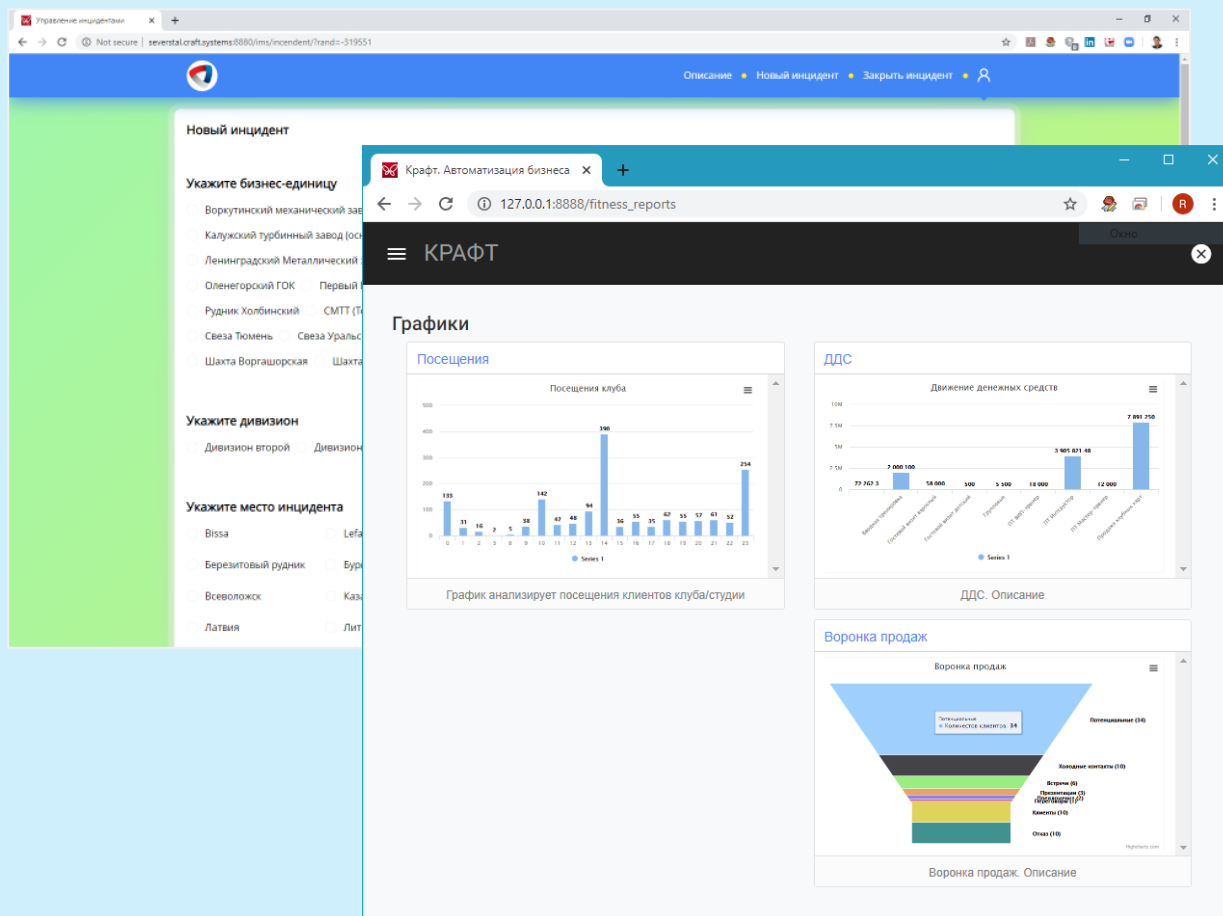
Управление инцидентами
Not secure | severstal.craft.systems:8880/ims/incendent/?rand=-319551
Описание • Новый инцидент • Закрыть инцидент •

Новый инцидент

Укажите бизнес-единицу
Воркутинский механический за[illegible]
Калужский турбинный завод (ос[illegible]
Ленинградский Металлический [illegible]
Оленегорский ГОК Первый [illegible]
Рудник Холбинский СМТТ (Т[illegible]
Свеза Тюмень Свеза Ураль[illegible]
Шахта Воргашорская Шахт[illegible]

Укажите дивизион
Дивизион второй Дивизион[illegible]

Укажите место инцидента
Bissa Lefa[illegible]
Березитовый рудник Бур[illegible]
Всеволожск Каз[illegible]
Латвия Лит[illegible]

Крафт. Автоматизация бизнеса
127.0.0.1:8888/fitness_reports
Окно
КРАФТ

Графики

Посещения
Посещения клуба
500
400
300
200
100
0
133 31 16 2 8 5 38 142 47 48 94 390 36 55 35 62 55 57 61 52 254
0 1 2 3 8 9 10 11 12 13 14 15 16 17 18 19 20 21 22 23
Series 1
График анализирует посещения клиентов клуба/студии

ДДС
Движение денежных средств
10M
7.5M
5M
2.5M
0
22 267 3 2 000 100 58 000 500 5 500 18 000 3 905 871 48 12 000 7 891 250
Series 1
ДДС. Описание

Воронка продаж
Воронка продаж
Потенциальные
● Количество клиентов: 34
Потенциальные (34)
Холодные контакты (10)
Встречи (6)
Презентации (3)
Переговоры (2)
Клиенты (10)
Отказ (10)
Highcharts.com
Воронка продаж. Описание